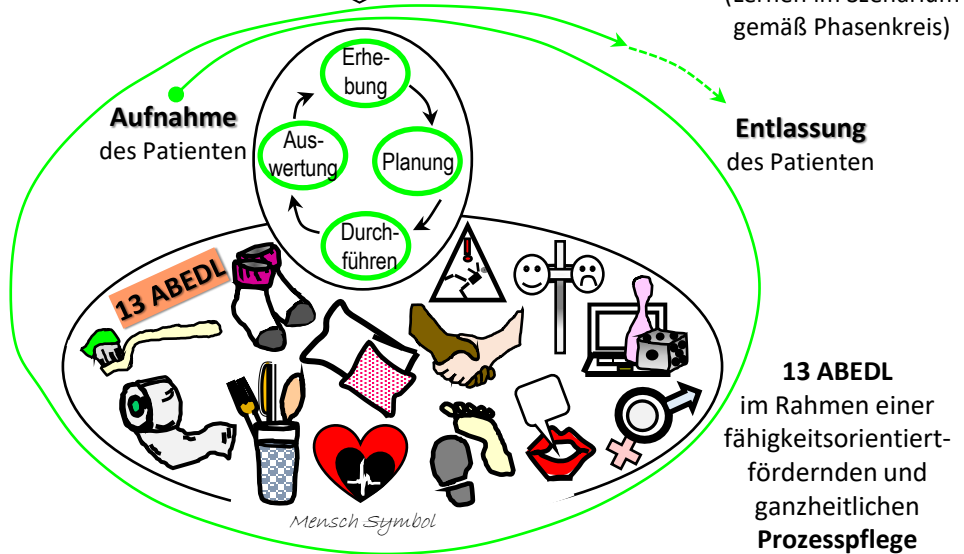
(Lernen im Szenario gemäß Phasenkreis)

Aufnahme des Patienten

Erhebung

Planung

Durchführen

Auswertung

Entlassung des Patienten

13 ABEDL

Mensch Symbol

13 ABEDL im Rahmen einer fähigkeitsorientiert-fördernden und ganzheitlichen Prozesspflege